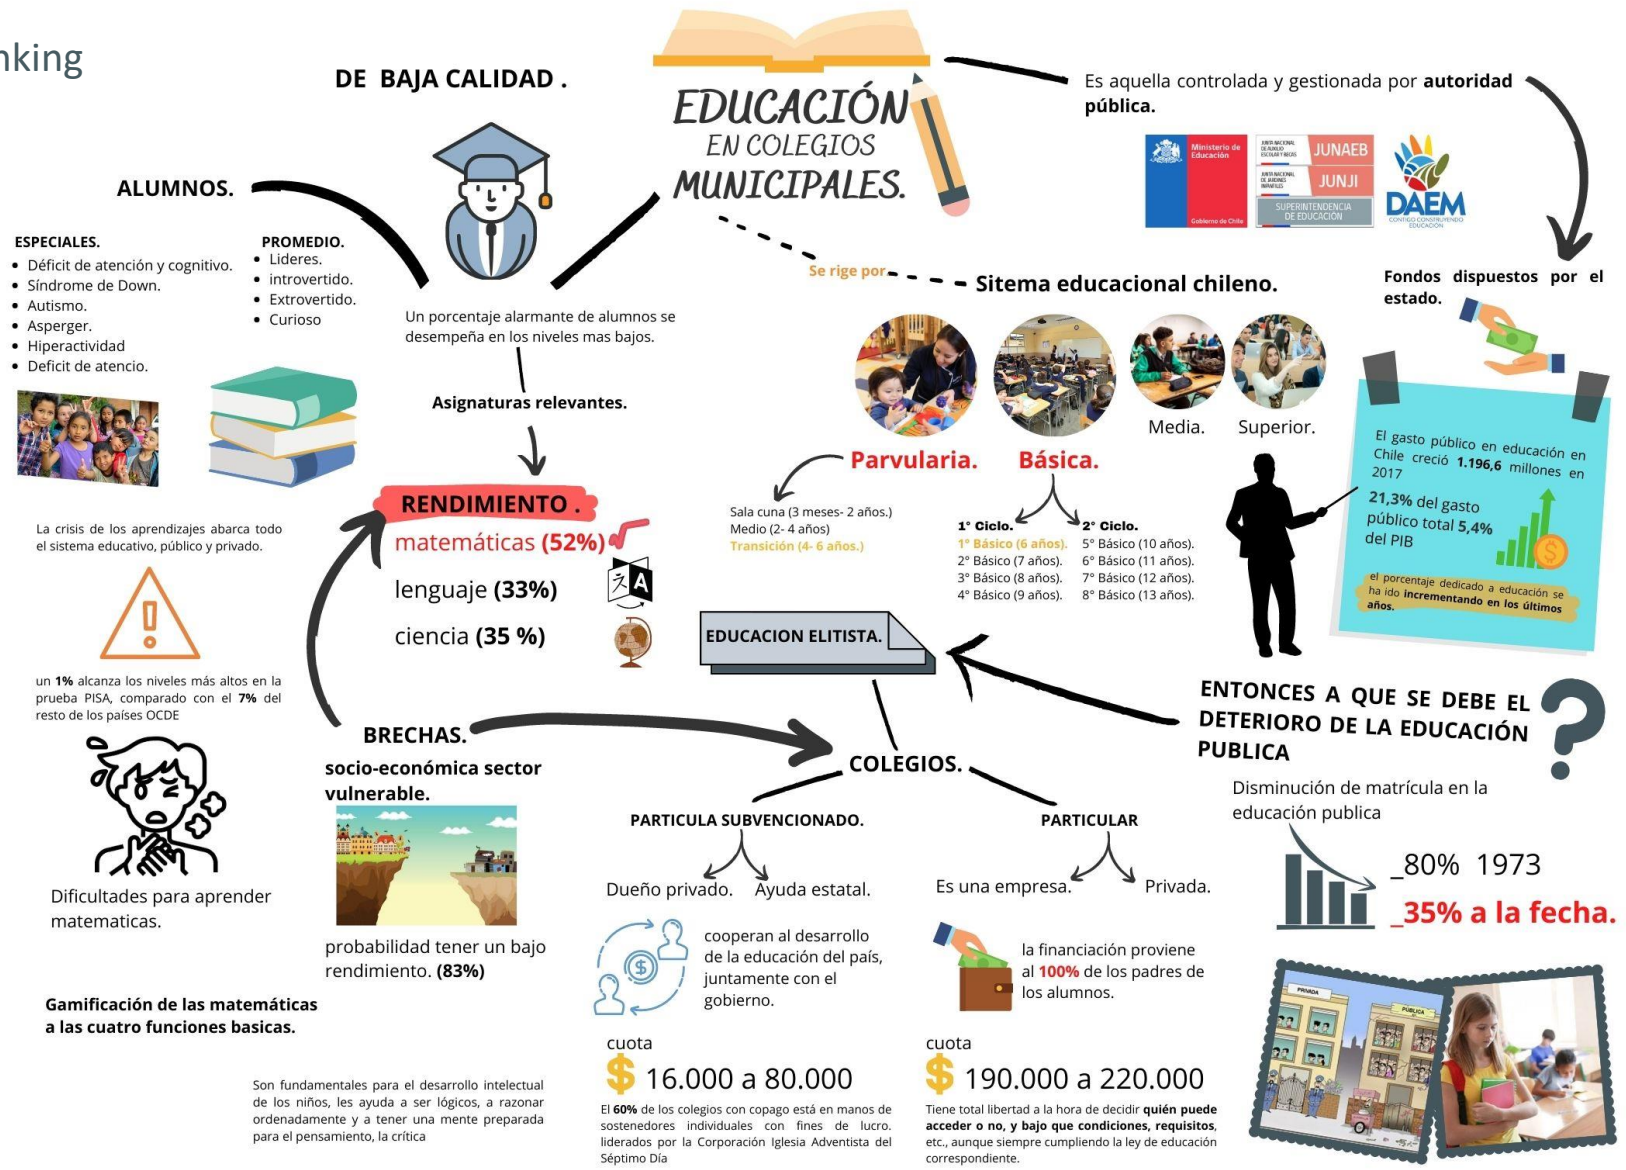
nking

DE BAJA CALIDAD .

EDUCACIÓN EN COLEGIOS MUNICIPALES.

Es aquella controlada y gestionada por autoridad pública.

Ministerio de Educación

Gobierno de Chile

JUNAEB

JUNJI

SUPERINTENDENCIA DE EDUCACIÓN

DAEM

ALUMNOS.

ESPECIALES.
• Déficit de atención y cognitivo.
• Síndrome de Down.
• Autismo.
• Asperger.
• Hiperactividad
• Deficit de atencio.

PROMEDIO.
• Lideres.
• introvertido.
• Extrovertido.
• Curioso

Un porcentaje alarmante de alumnos se desempeña en los niveles mas bajos.

Se rige por

Sitema educacional chileno.

Fondos dispuestos por el estado.

Asignaturas relevantes.

Parvularia.

Básica.

Media.

Superior.

El gasto público en educación en Chile creció 1.196,6 millones en 2017

21,3% del gasto público total 5,4% del PIB

el porcentaje dedicado a educación se ha ido incrementando en los últimos años.

RENDIMIENTO .

matemáticas (52%)

lenguaje (33%)

ciencia (35 %)

La crisis de los aprendizajes abarca todo el sistema educativo, público y privado.

Sala cuna (3 meses- 2 años.)
Medio (2- 4 años)
Transición (4- 6 años.)

1° Ciclo.
1° Básico (6 años).
2° Básico (7 años).
3° Básico (8 años).
4° Básico (9 años).

2° Ciclo.
5° Básico (10 años).
6° Básico (11 años).
7° Básico (12 años).
8° Básico (13 años).

EDUCACION ELITISTA.

un 1% alcanza los niveles más altos en la prueba PISA, comparado con el 7% del resto de los países OCDE

BRECHAS.

socio-económica sector vulnerable.

COLEGIOS.

ENTONCES A QUE SE DEBE EL DETERIORO DE LA EDUCACIÓN PUBLICA

Disminución de matrícula en la educación publica

_80% 1973

_35% a la fecha.

PARTICULA SUBVENCIONADO.

PARTICULAR

Dueño privado.

Ayuda estatal.

Es una empresa.

Privada.

Dificultades para aprender matematicas.

probabilidad tener un bajo rendimiento. (83%)

cooperan al desarrollo de la educación del país, juntamente con el gobierno.

la financiación proviene al 100% de los padres de los alumnos.

Gamificación de las matemáticas a las cuatro funciones basicas.

cuota
$ 16.000 a 80.000

cuota
$ 190.000 a 220.000

Son fundamentales para el desarrollo intelectual de los niños, les ayuda a ser lógicos, a razonar ordenadamente y a tener una mente preparada para el pensamiento, la crítica

El 60% de los colegios con copago está en manos de sostenedores individuales con fines de lucro. liderados por la Corporación Iglesia Adventista del Séptimo Día

Tiene total libertad a la hora de decidir quién puede acceder o no, y bajo que condiciones, requisitos, etc., aunque siempre cumpliendo la ley de educación correspondiente.

PRIMARIA

PUBLICA